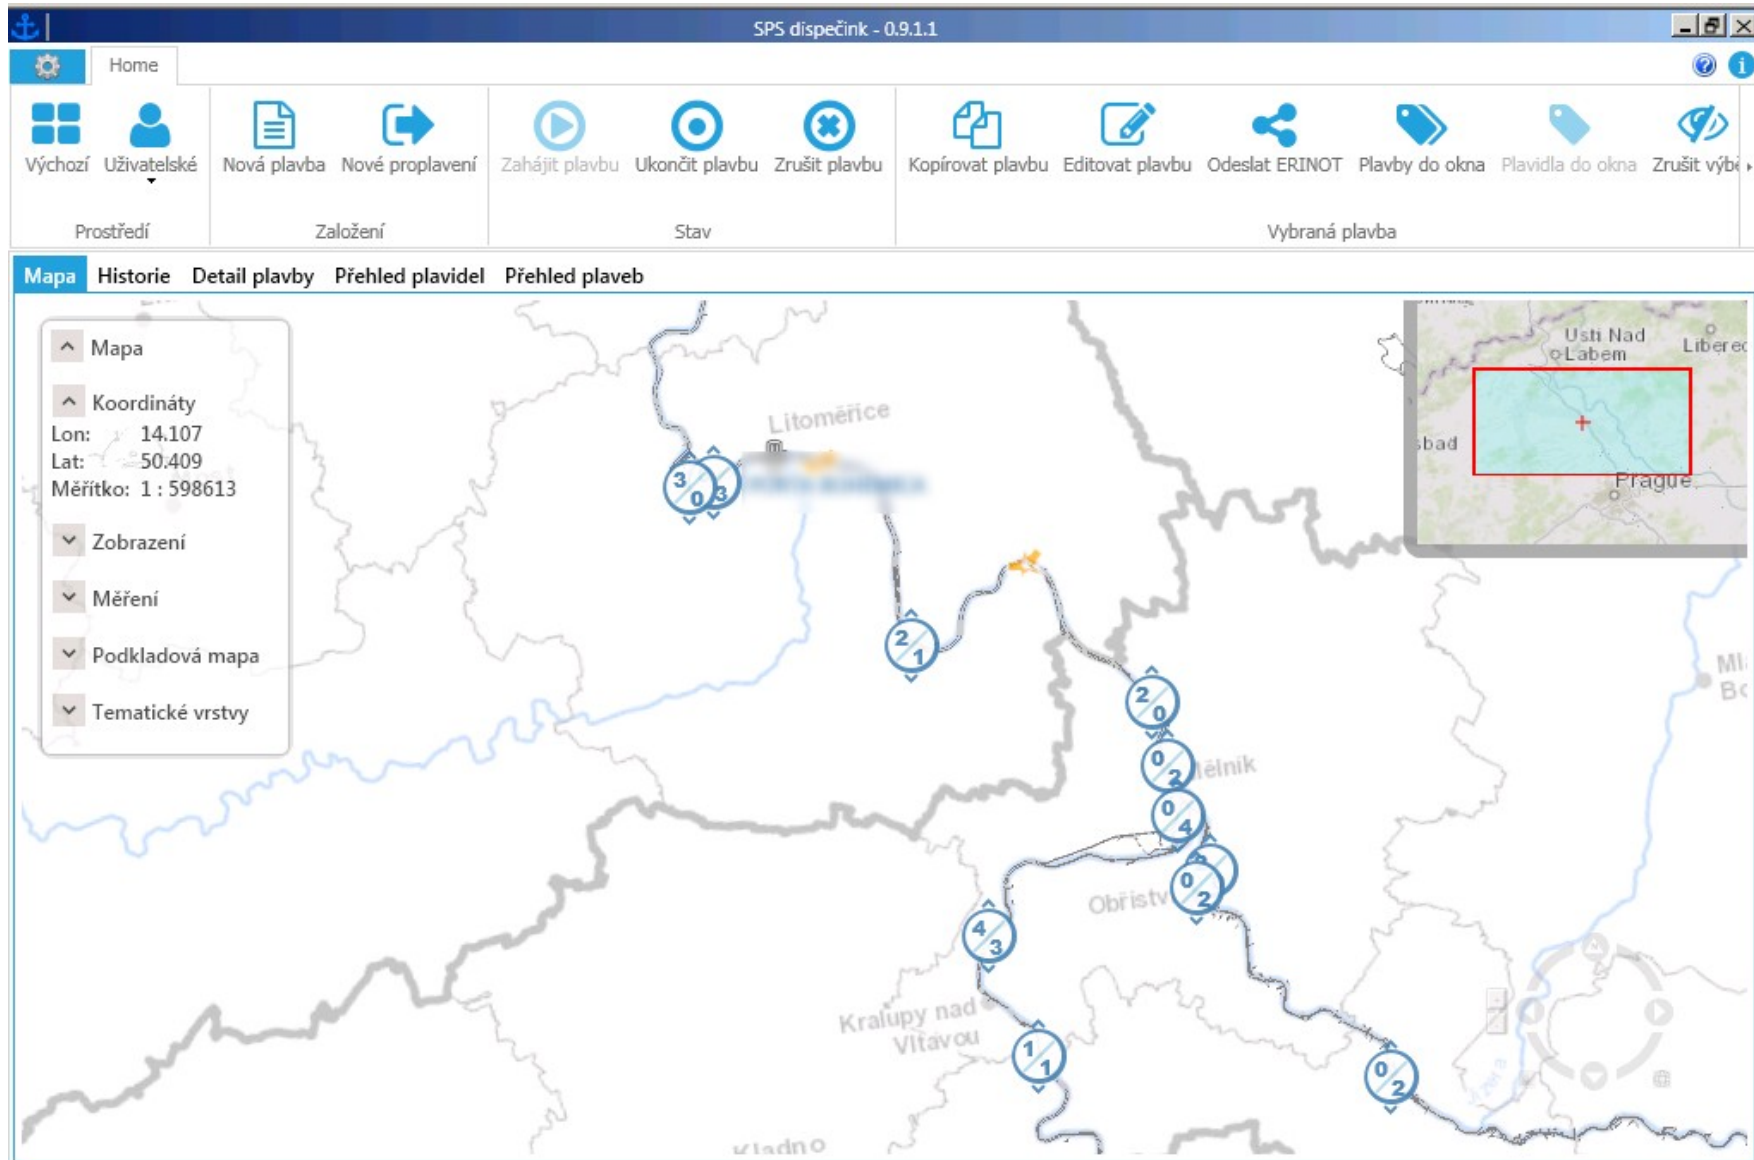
SPS dispečink - 0.9.1.1

Home

Výchozí Uživatelské
Prostředí

Nová plavba Nové proplavení
Založení

Zahájit plavbu Ukončit plavbu Zrušit plavbu
Stav

Kopírovat plavbu Editovat plavbu Odeslat ERINOT Plavby do okna Plavidla do okna Zrušit výbě
Vybraná plavba

Mapa Historie Detail plavby Přehled plavidel Přehled plaveb

Mapa
Koordináty
Lon: 14.107
Lat: 50.409
Měřítko: 1 : 598613
Zobrazení
Měření
Podkladová mapa
Tematické vrstvy

Litoměřice
Mělník
Obříství
Kralupy nad Vltavou
Kladno
Usti Nad Labem
Liberec
bad
Prague
Ml
Bo

3 0
3
2 1
2 0
0 2
0 4
0 2
4 3
1 1
0 2